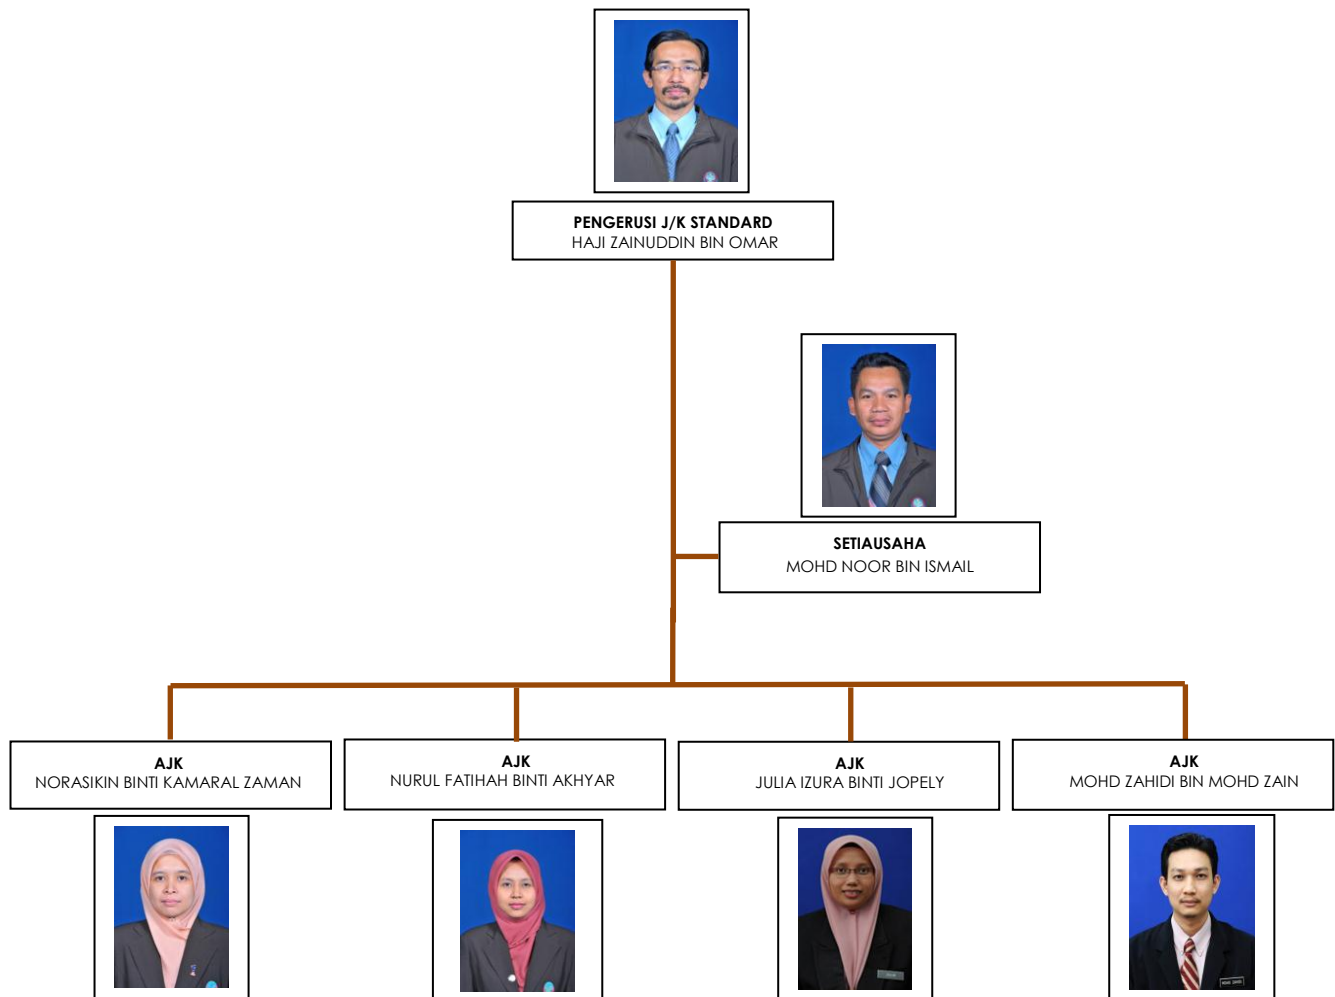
PENGERUSI J/K STANDARD
HAJI ZAINUDDIN BIN OMAR

SETIAUSAHA
MOHD NOOR BIN ISMAIL

AJK
NORASIKIN BINTI KAMARAL ZAMAN

AJK
NURUL FATIHAH BINTI AKHYAR

AJK
JULIA IZURA BINTI JOPELY

AJK
MOHD ZAHIDI BIN MOHD ZAIN